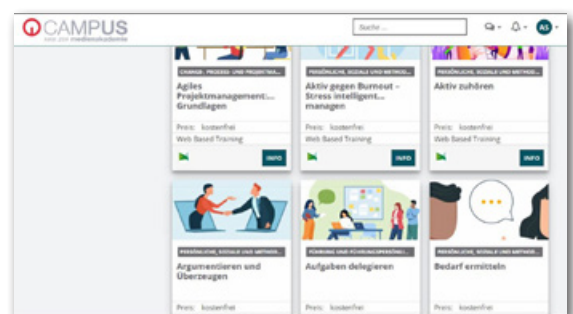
CAMPUS
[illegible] medienakademie

Suche ...

AS

CHANGE-, PROZESS- UND PROJEKTMA...
Agiles Projektmanagement: Grundlagen
Preis: kostenfrei
Web Based Training
INFO

PERSÖNLICHE, SOZIALE UND METHOD...
Aktiv gegen Burnout – Stress intelligent managen
Preis: kostenfrei
Web Based Training
INFO

PERSÖNLICHE, SOZIALE UND METHOD...
Aktiv zuhören
Preis: kostenfrei
Web Based Training
INFO

PERSÖNLICHE, SOZIALE UND METHOD...
Argumentieren und Überzeugen
Preis: kostenfrei

FÜHRUNG UND FÜHRUNGSPERSÖNLI...
Aufgaben delegieren
Preis: kostenfrei

PERSÖNLICHE, SOZIALE UND METHOD...
Bedarf ermitteln
Preis: kostenfrei